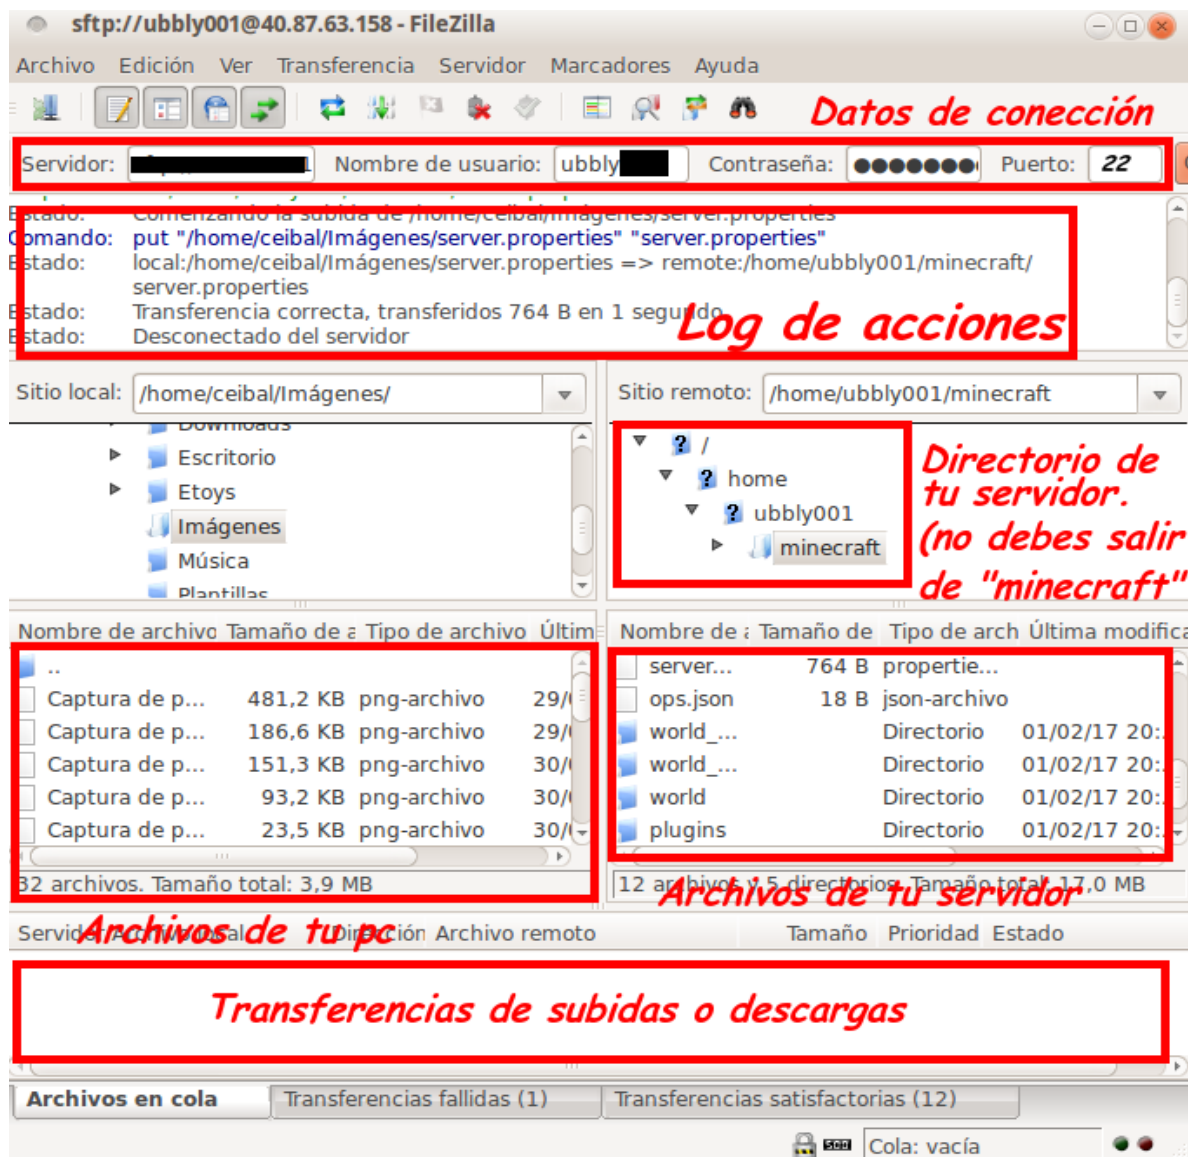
sftp://ubbly001@40.87.63.158 - FileZilla

Archivo Edición Ver Transferencia Servidor Marcadores Ayuda

Datos de conección

Servidor: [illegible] Nombre de usuario: ubbly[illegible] Contraseña: ●●●●●●● Puerto: 22

Estado: Comenzando la subida de /home/ceibal/Imágenes/server.properties
Comando: put "/home/ceibal/Imágenes/server.properties" "server.properties"
Estado: local:/home/ceibal/Imágenes/server.properties => remote:/home/ubbly001/minecraft/server.properties
Estado: Transferencia correcta, transferidos 764 B en 1 segundo
Estado: Desconectado del servidor

Log de acciones

Sitio local: /home/ceibal/Imágenes/

Downloads
Escritorio
Etoys
Imágenes
Música
Plantillas

Sitio remoto: /home/ubbly001/minecraft

/
home
ubbly001
minecraft

Directorio de tu servidor. (no debes salir de "minecraft")

| Nombre de archivo | Tamaño de a | Tipo de archivo | Últim |
|---|---|---|---|
| .. | | | |
| Captura de p... | 481,2 KB | png-archivo | 29/ |
| Captura de p... | 186,6 KB | png-archivo | 29/ |
| Captura de p... | 151,3 KB | png-archivo | 30/ |
| Captura de p... | 93,2 KB | png-archivo | 30/ |
| Captura de p... | 23,5 KB | png-archivo | 30/ |

32 archivos. Tamaño total: 3,9 MB

| Nombre de a | Tamaño de | Tipo de arch | Última modifica |
|---|---|---|---|
| server... | 764 B | propertie... | |
| ops.json | 18 B | json-archivo | |
| world_... | | Directorio | 01/02/17 20: |
| world_... | | Directorio | 01/02/17 20: |
| world | | Directorio | 01/02/17 20: |
| plugins | | Directorio | 01/02/17 20: |

12 archivos y 5 directorios. Tamaño total: 17,0 MB

Archivos de tu pc
Archivos de tu servidor

Servidor/Archivo local Dirección Archivo remoto Tamaño Prioridad Estado

Transferencias de subidas o descargas

Archivos en cola Transferencias fallidas (1) Transferencias satisfactorias (12)

Cola: vacía